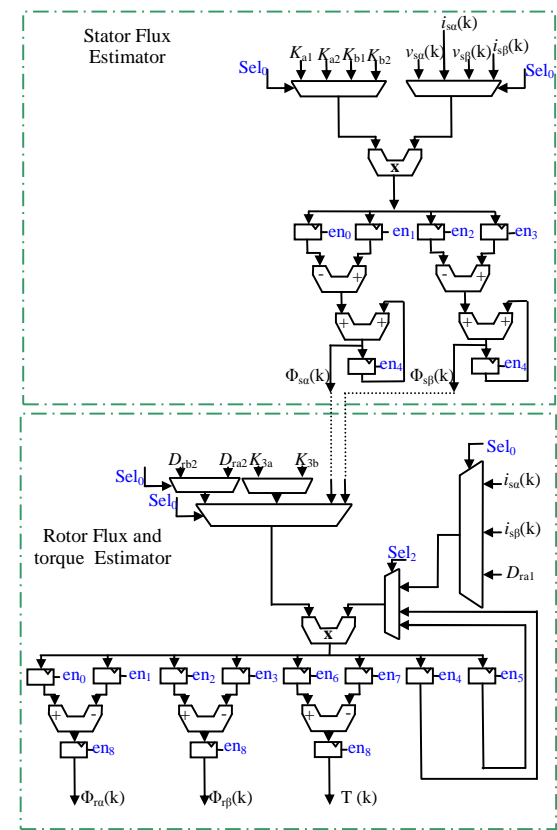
Stator Flux Estimator

$K_{a1}$ $K_{a2}$ $K_{b1}$ $K_{b2}$ $v_{s\alpha}(k)$ $i_{s\alpha}(k)$ $v_{s\beta}(k)$ $i_{s\beta}(k)$

Sel$_0$ Sel$_0$

x

en$_0$ en$_1$ en$_2$ en$_3$

- + - +

+ + + +

en$_4$ en$_4$

$\Phi_{s\alpha}(k)$ $\Phi_{s\beta}(k)$

Sel$_0$

$D_{rb2}$ $D_{ra2}$ $K_{3a}$ $K_{3b}$

Sel$_0$

Sel$_0$

$i_{s\alpha}(k)$

Rotor Flux and torque Estimator

$i_{s\beta}(k)$

Sel$_2$

$D_{ra1}$

x

en$_0$ en$_1$ en$_2$ en$_3$ en$_6$ en$_7$ en$_4$ en$_5$

+ - + - + -

en$_8$ en$_8$ en$_8$

$\Phi_{r\alpha}(k)$ $\Phi_{r\beta}(k)$ T (k)